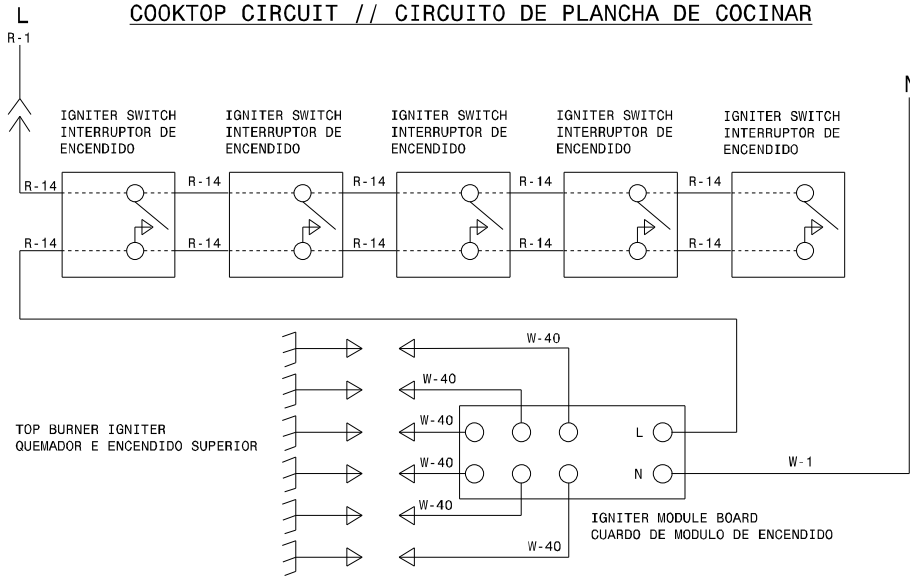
COOKTOP CIRCUIT // CIRCUITO DE PLANCHA DE COCINAR

L
R-1

N

IGNITER SWITCH
INTERRUPTOR DE
ENCENDIDO

IGNITER SWITCH
INTERRUPTOR DE
ENCENDIDO

IGNITER SWITCH
INTERRUPTOR DE
ENCENDIDO

IGNITER SWITCH
INTERRUPTOR DE
ENCENDIDO

IGNITER SWITCH
INTERRUPTOR DE
ENCENDIDO

R-14 R-14 R-14 R-14 R-14

R-14 R-14 R-14 R-14 R-14

W-40

W-40

W-40

W-40

W-40

W-40

TOP BURNER IGNITER
QUEMADOR E ENCENDIDO SUPERIOR

L

N

W-1

IGNITER MODULE BOARD
CUARDO DE MODULO DE ENCENDIDO